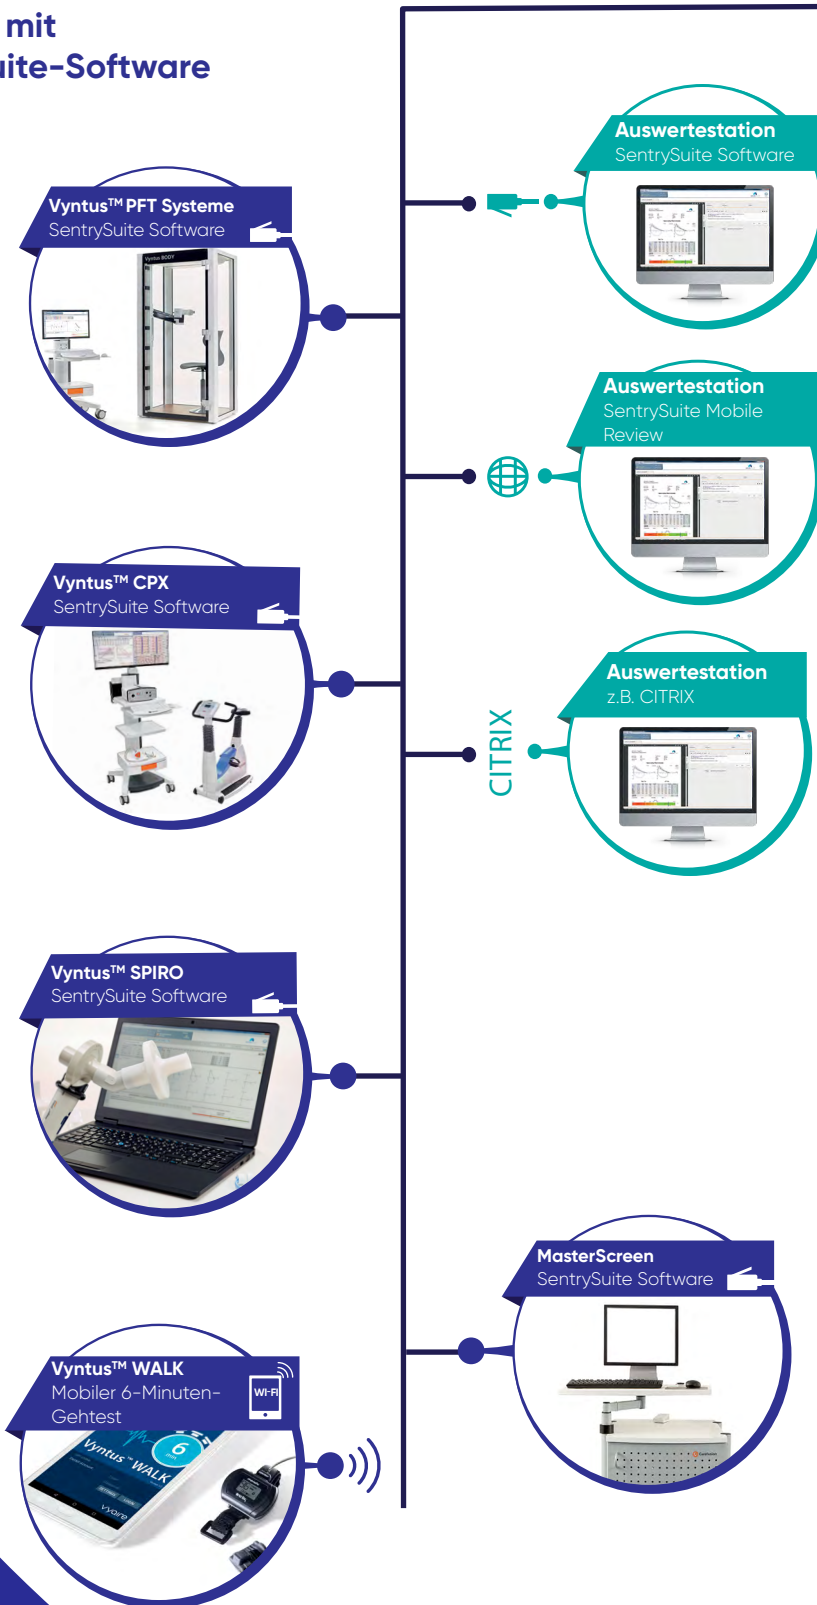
mit
uite-Software

Vyntus™ PFT Systeme
SentrySuite Software

Auswertestation
SentrySuite Software

Auswertestation
SentrySuite Mobile Review

Vyntus™ CPX
SentrySuite Software

Auswertestation
z.B. CITRIX

CITRIX

Vyntus™ SPIRO
SentrySuite Software

MasterScreen
SentrySuite Software

Vyntus™ WALK
Mobiler 6-Minuten-Gehtest

Wi-Fi

Vyntus WALK
6